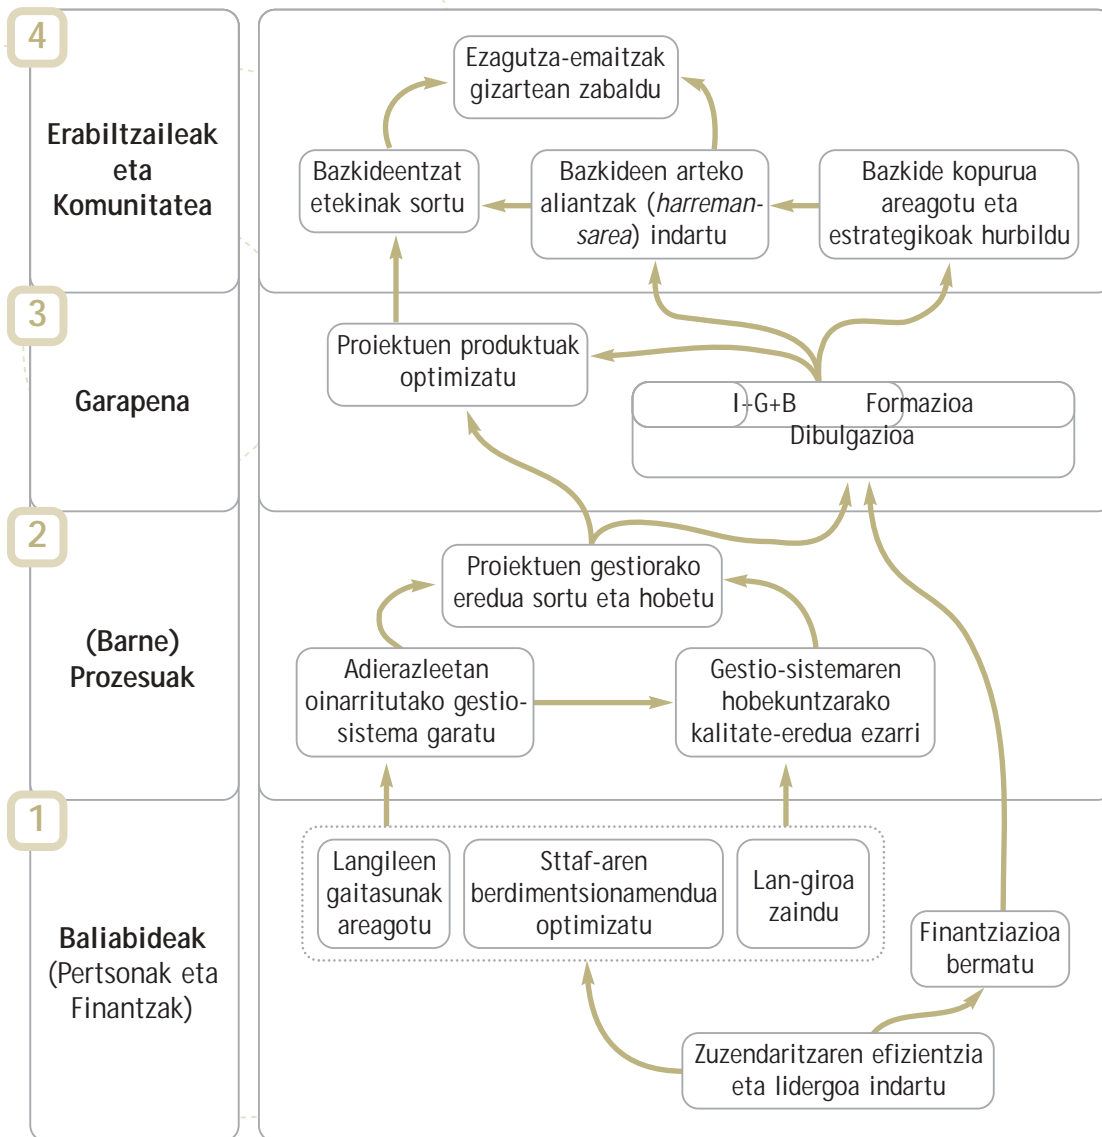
4

Erabiltzaileak eta Komunitatea

Ezagutza-emaitzak gizartean zabaldu

Bazkideentzat etekinak sortu

Bazkideen arteko aliantzak (*harreman-sarea*) indartu

Bazkide kopurua areagotu eta estrategikoak hurbildu

3

Garapena

Proiektuen produktuak optimizatu

I+G+B

Formazioa

Dibulgazioa

2

(Barne) Prozesuak

Proiektuen gestiorako eredua sortu eta hobetu

Adierazleetan oinarritutako gestio-sistema garatu

Gestio-sistemaren hobekuntzarako kalitate-eredua ezarri

1

Baliabideak (Pertsonak eta Finantzak)

Langileen gaitasunak areagotu

Sttaf-aren berdimentsionamendua optimizatu

Lan-giroa zaindu

Finantziazioa bermatu

Zuzendaritzaren efizientzia eta lidergoa indartu